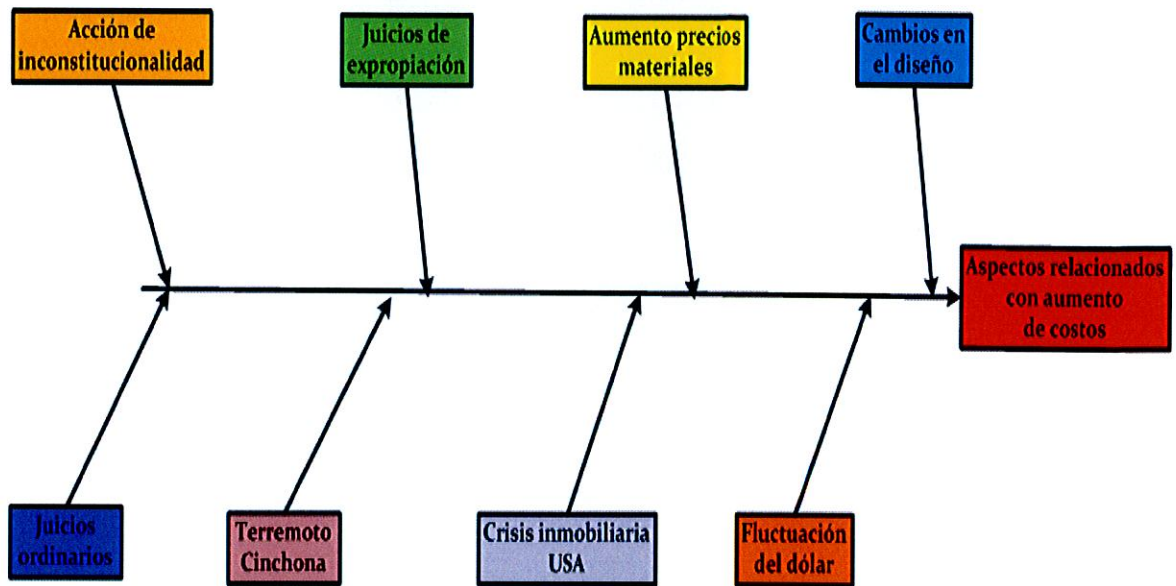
Acción de inconstitucionalidad

Juicios de expropiación

Aumento precios materiales

Cambios en el diseño

Aspectos relacionados con aumento de costos

Juicios ordinarios

Terremoto Cinchona

Crisis inmobiliaria USA

Fluctuación del dólar